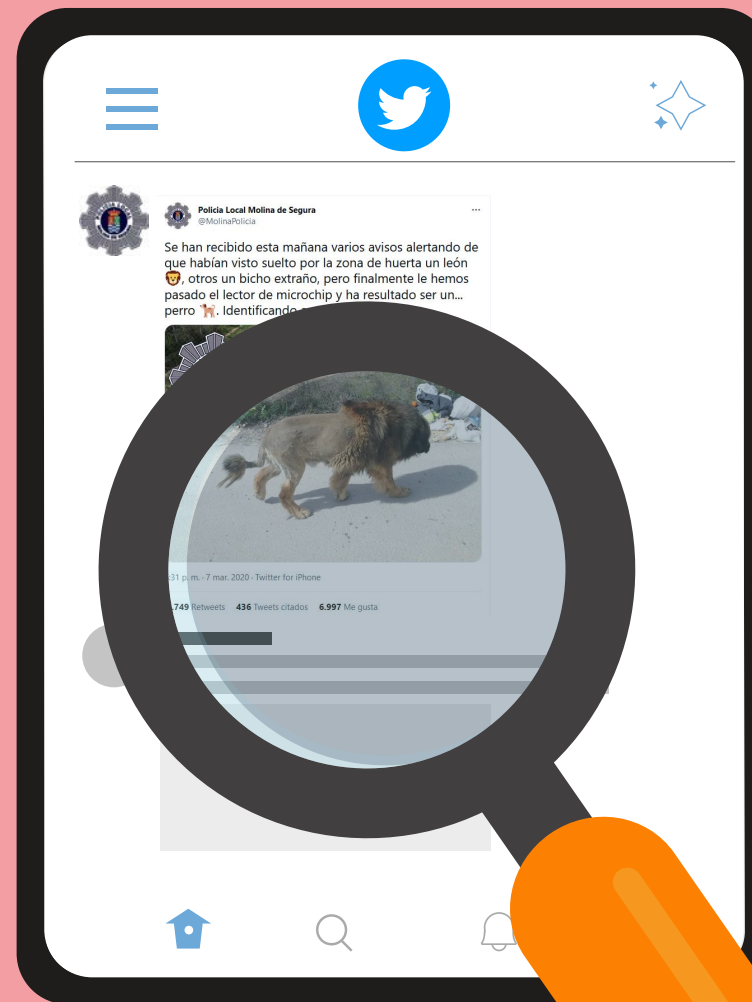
Policía Local Molina de Segura
@MolinaPolicia

Se han recibido esta mañana varios avisos alertando de que habían visto suelto por la zona de huerta un león 🦁, otros un bicho extraño, pero finalmente le hemos pasado el lector de microchip y ha resultado ser un... perro 🐕. Identificando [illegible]

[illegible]31 p. m. · 7 mar. 2020 · Twitter for iPhone

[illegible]749 Retweets 436 Tweets citados 6.997 Me gusta